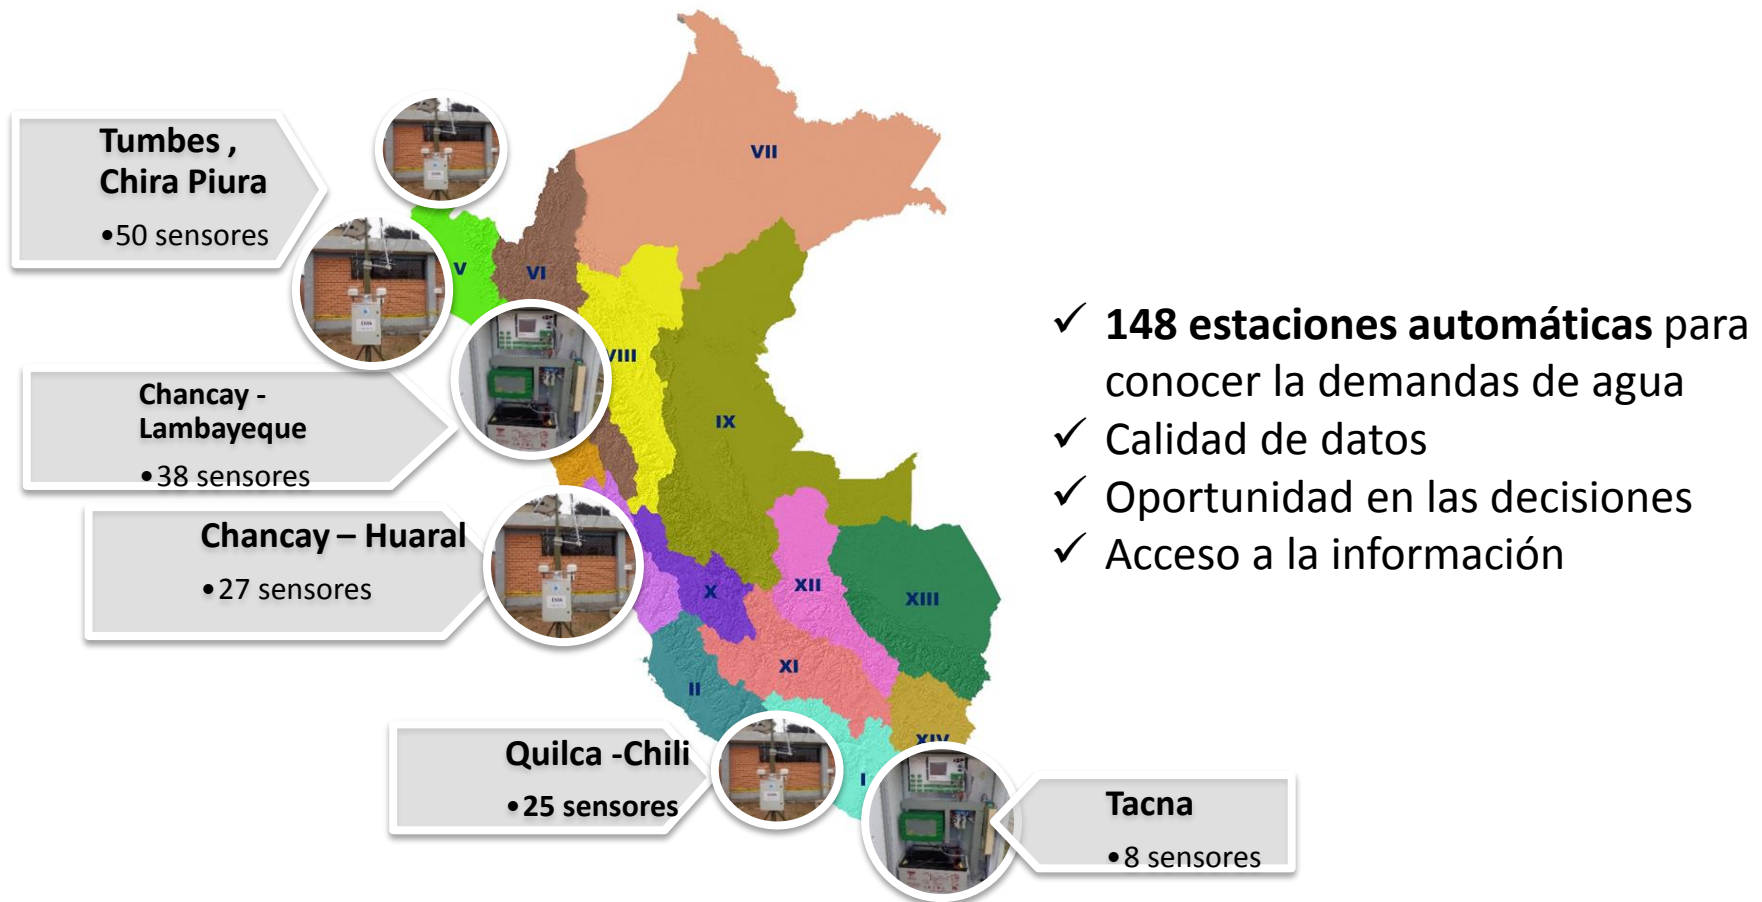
Tumbes , Chira Piura
•50 sensores

Chancay - Lambayeque
•38 sensores

Chancay – Huaral
•27 sensores

Quilca -Chili
•25 sensores

Tacna
•8 sensores

VII

V

VI

VIII

IX

X

XII

XIII

XI

II

XIV

I

✓ **148 estaciones automáticas** para conocer la demandas de agua
✓ Calidad de datos
✓ Oportunidad en las decisiones
✓ Acceso a la información